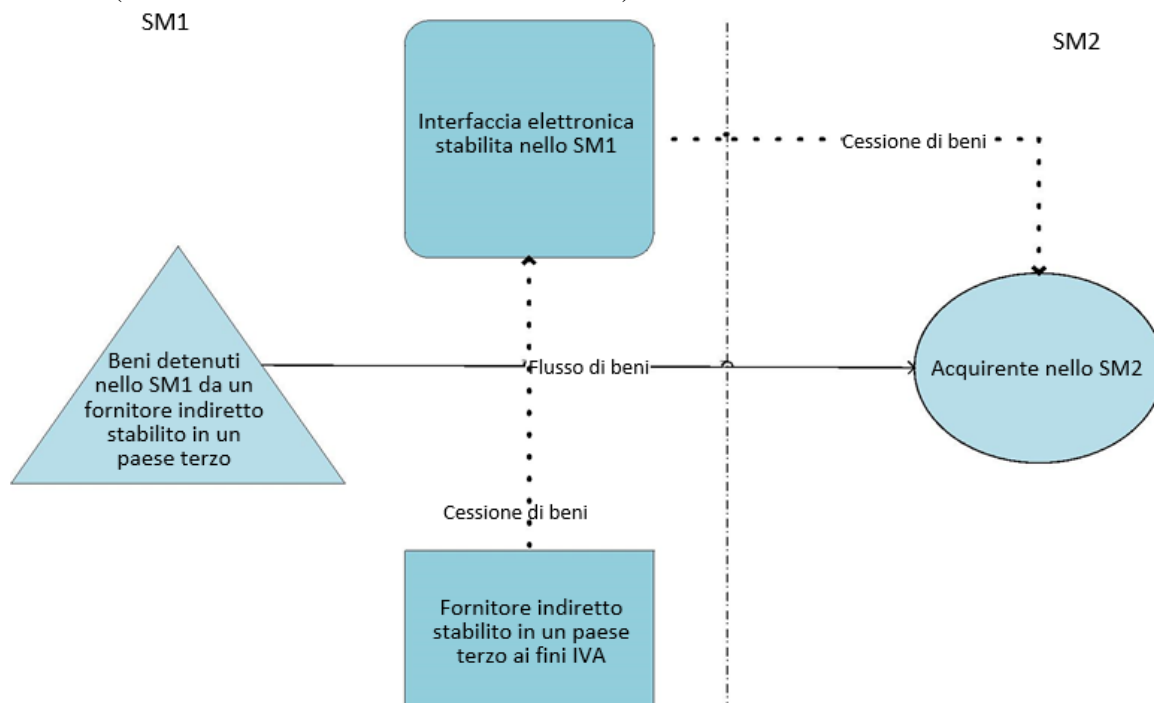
SM1

SM2

Interfaccia elettronica stabilita nello SM1

Cessione di beni

Beni detenuti nello SM1 da un fornitore indiretto stabilito in un paese terzo

Flusso di beni

Acquirente nello SM2

Cessione di beni

Fornitore indiretto stabilito in un paese terzo ai fini IVA